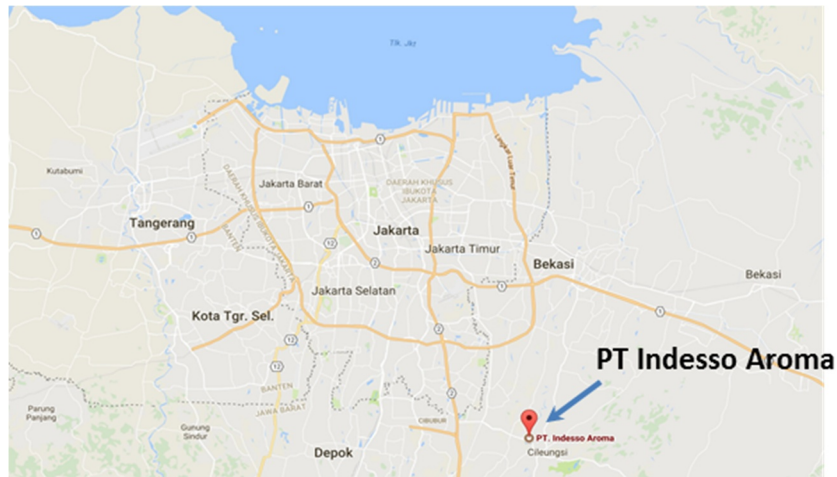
Tlk Jkt

Kutabumi

Jakarta Barat

DAERAH KHUSUS IBUKOTA JAKARTA

Tangerang

Jakarta

Jakarta Timur

Bekasi

Bekasi

Jakarta Selatan

Kota Tgr. Sel.

BANTEN

JAWA BARAT

PT Indesso Aroma

Parung Panjang

Gunung Sindur

Depok

CIBUBUR

PT. Indesso Aroma

Cileungsi

1

1

1

1

2

2

2

12

12